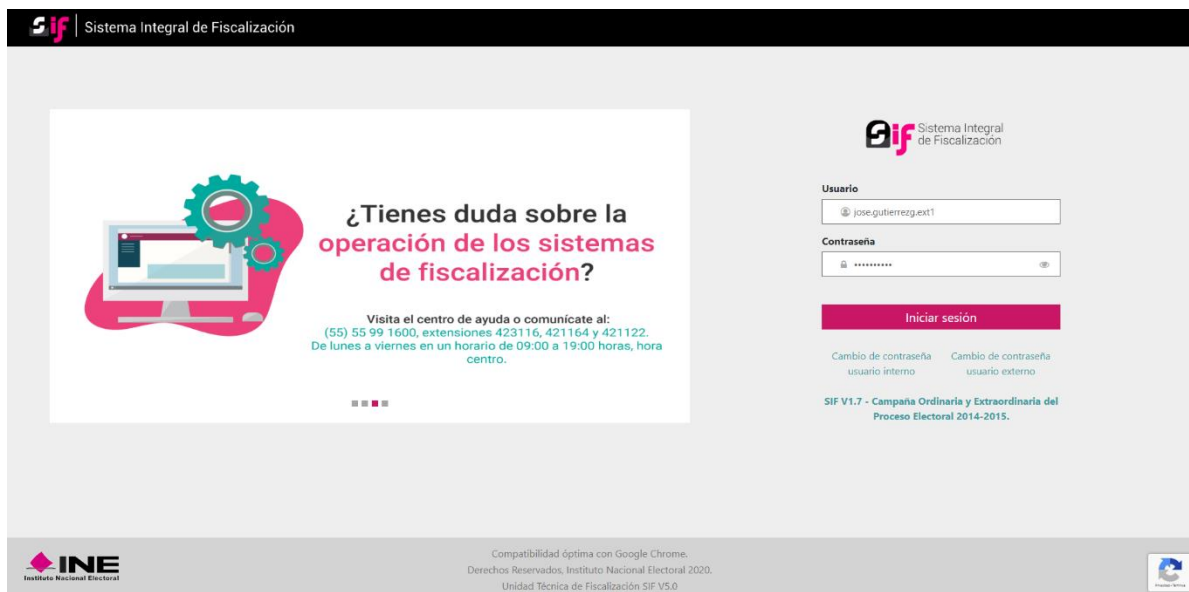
Sif | Sistema Integral de Fiscalización

¿Tienes duda sobre la operación de los sistemas de fiscalización?

Visita el centro de ayuda o comunícate al:
(55) 55 99 1600, extensiones 423116, 421164 y 421122.
De lunes a viernes en un horario de 09:00 a 19:00 horas, hora centro.

Sif Sistema Integral de Fiscalización

Usuario
jose.gutierrezg.ext1

Contraseña
••••••••••

Iniciar sesión

Cambio de contraseña usuario interno
Cambio de contraseña usuario externo

SIF V1.7 - Campaña Ordinaria y Extraordinaria del Proceso Electoral 2014-2015.

INE Instituto Nacional Electoral

Compatibilidad óptima con Google Chrome.
Derechos Reservados, Instituto Nacional Electoral 2020.
Unidad Técnica de Fiscalización SIF V5.0